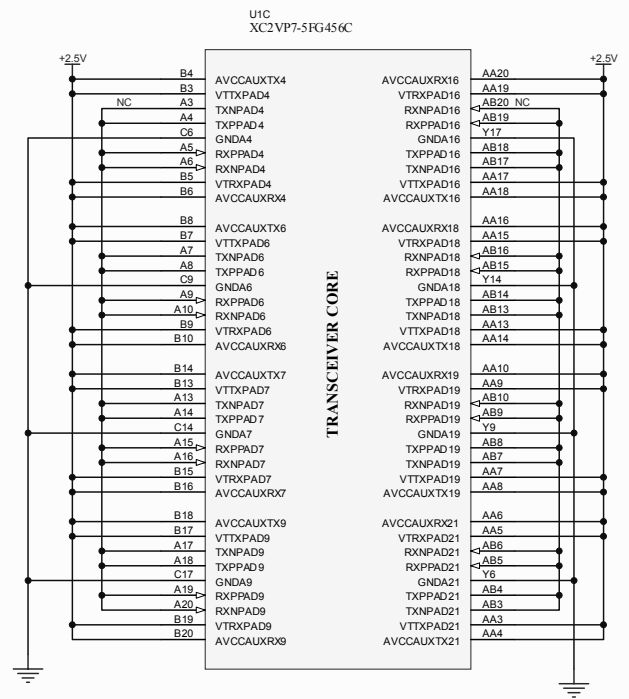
U1C
XC2VP7-5FG456C

+2.5V

+2.5V

B4 AVCCAUXTX4
B3 VTTXPAD4
NC A3 TXNPAD4
A4 TXPPAD4
C6 GNDA4
A5 RXPPAD4
A6 RXNPAD4
B5 VTRXPAD4
B6 AVCCAUXRX4

B8 AVCCAUXTX6
B7 VTTXPAD6
A7 TXNPAD6
A8 TXPPAD6
C9 GNDA6
A9 RXPPAD6
A10 RXNPAD6
B9 VTRXPAD6
B10 AVCCAUXRX6

B14 AVCCAUXTX7
B13 VTTXPAD7
A13 TXNPAD7
A14 TXPPAD7
C14 GNDA7
A15 RXPPAD7
A16 RXNPAD7
B15 VTRXPAD7
B16 AVCCAUXRX7

B18 AVCCAUXTX9
B17 VTTXPAD9
A17 TXNPAD9
A18 TXPPAD9
C17 GNDA9
A19 RXPPAD9
A20 RXNPAD9
B19 VTRXPAD9
B20 AVCCAUXRX9

TRANSCEIVER CORE

AVCCAUXRX16 AA20
VTRXPAD16 AA19
RXNPAD16 AB20 NC
RXPPAD16 AB19
GNDA16 Y17
TXPPAD16 AB18
TXNPAD16 AB17
VTTXPAD16 AA17
AVCCAUXTX16 AA18

AVCCAUXRX18 AA16
VTRXPAD18 AA15
RXNPAD18 AB16
RXPPAD18 AB15
GNDA18 Y14
TXPPAD18 AB14
TXNPAD18 AB13
VTTXPAD18 AA13
AVCCAUXTX18 AA14

AVCCAUXRX19 AA10
VTRXPAD19 AA9
RXNPAD19 AB10
RXPPAD19 AB9
GNDA19 Y9
TXPPAD19 AB8
TXNPAD19 AB7
VTTXPAD19 AA7
AVCCAUXTX19 AA8

AVCCAUXRX21 AA6
VTRXPAD21 AA5
RXNPAD21 AB6
RXPPAD21 AB5
GNDA21 Y6
TXPPAD21 AB4
TXNPAD21 AB3
VTTXPAD21 AA3
AVCCAUXTX21 AA4